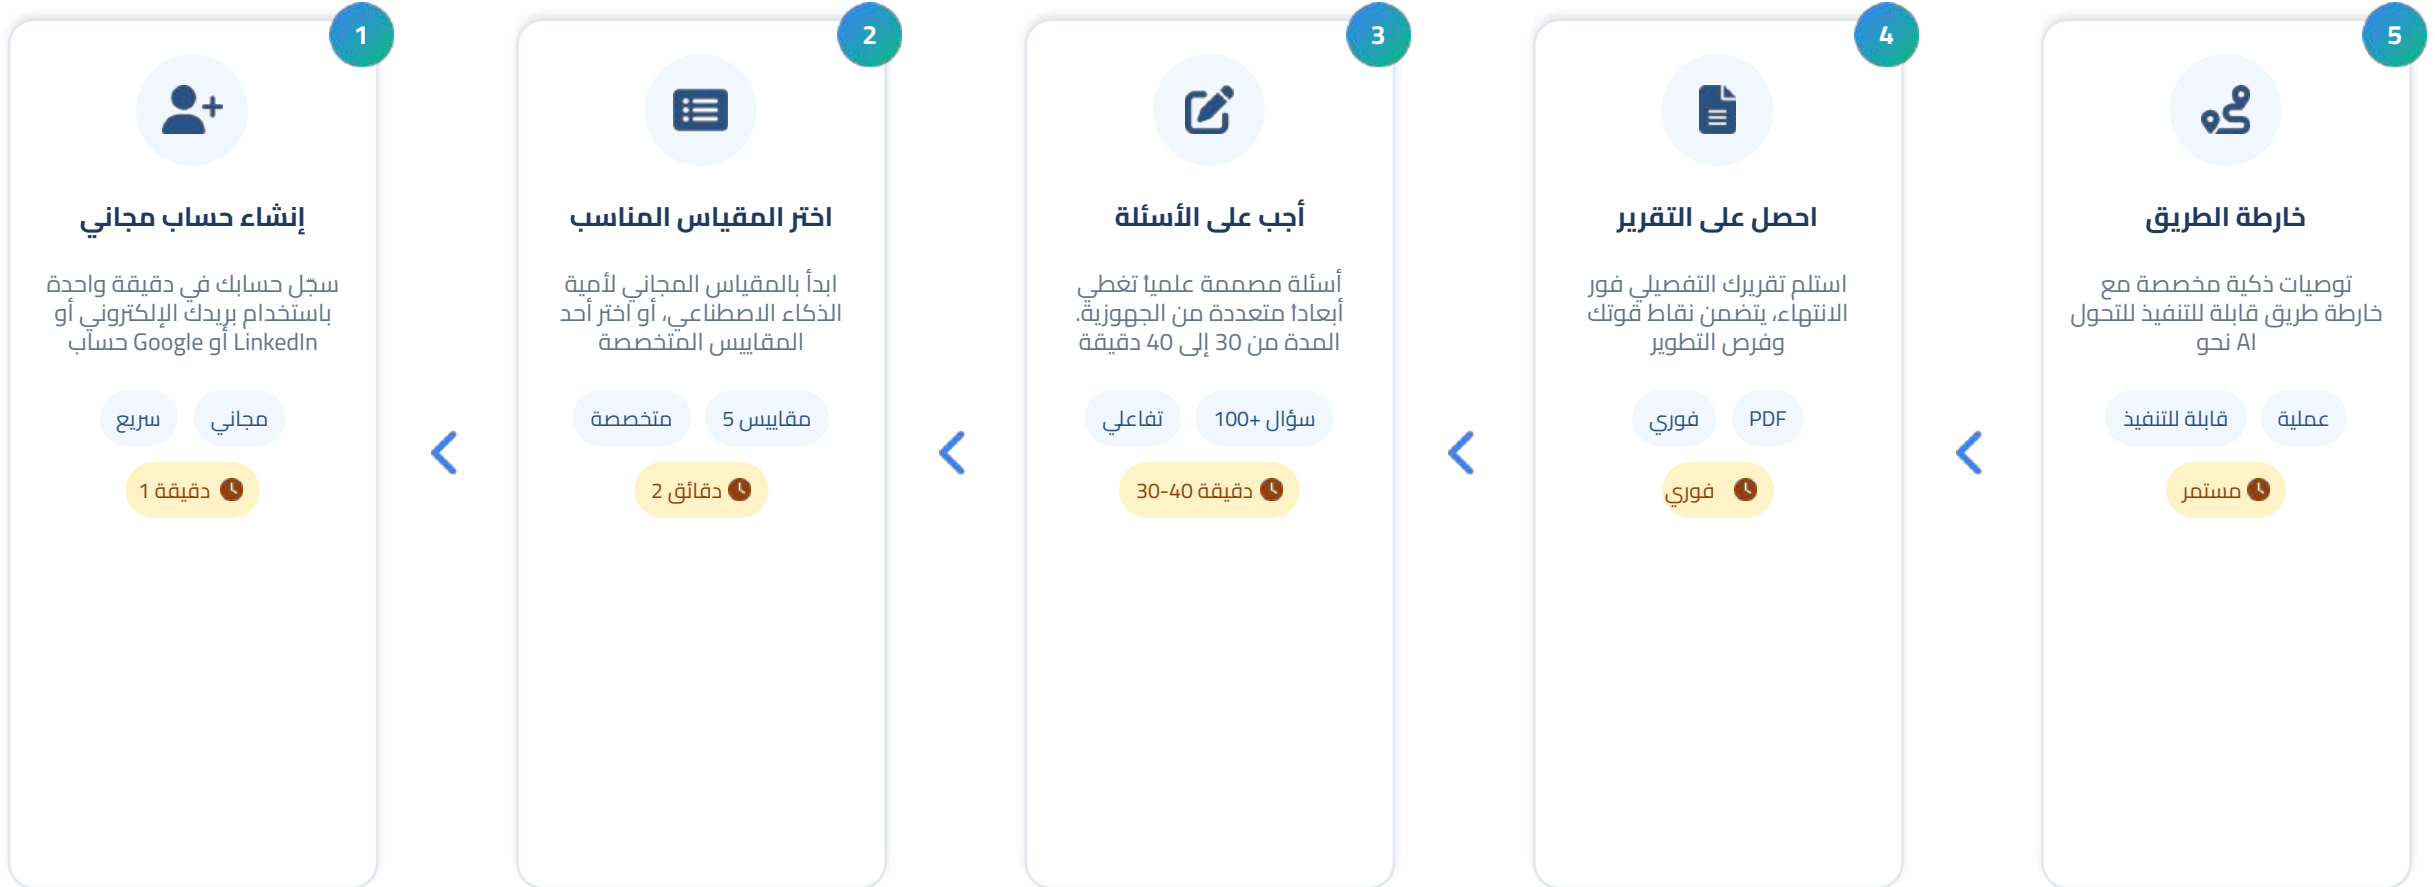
1
إنشاء حساب مجاني
سجّل حسابك في دقيقة واحدة باستخدام بريدك الإلكتروني أو حساب Google أو LinkedIn
مجاني
سريع
1 دقيقة

2
اختر المقياس المناسب
ابدأ بالمقياس المجاني لأمية الذكاء الاصطناعي، أو اختر أحد المقاييس المتخصصة
5 مقاييس
متخصصة
2 دقائق

3
أجب على الأسئلة
أسئلة مصممة علمياً تغطي أبعاداً متعددة من الجهوزية. المدة من 30 إلى 40 دقيقة
100+ سؤال
تفاعلي
30-40 دقيقة

4
احصل على التقرير
استلم تقريرك التفصيلي فور الانتهاء، يتضمن نقاط قوتك وفرص التطوير
PDF
فوري
فوري

5
خارطة الطريق
توصيات ذكية مخصصة مع خارطة طريق قابلة للتنفيذ للتحول نحو AI
عملية
قابلة للتنفيذ
مستمر